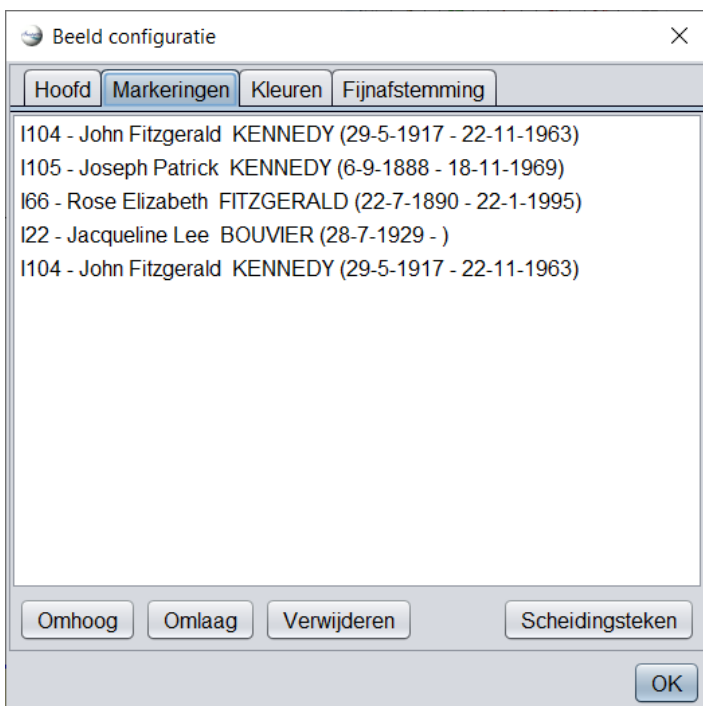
Beeld configuratie

×

Hoofd | Markeringen | Kleuren | Fijnafstemming

I104 - John Fitzgerald KENNEDY (29-5-1917 - 22-11-1963)
I105 - Joseph Patrick KENNEDY (6-9-1888 - 18-11-1969)
I66 - Rose Elizabeth FITZGERALD (22-7-1890 - 22-1-1995)
I22 - Jacqueline Lee BOUVIER (28-7-1929 - )
I104 - John Fitzgerald KENNEDY (29-5-1917 - 22-11-1963)

Omhoog | Omlaag | Verwijderen | Scheidingsteken

OK